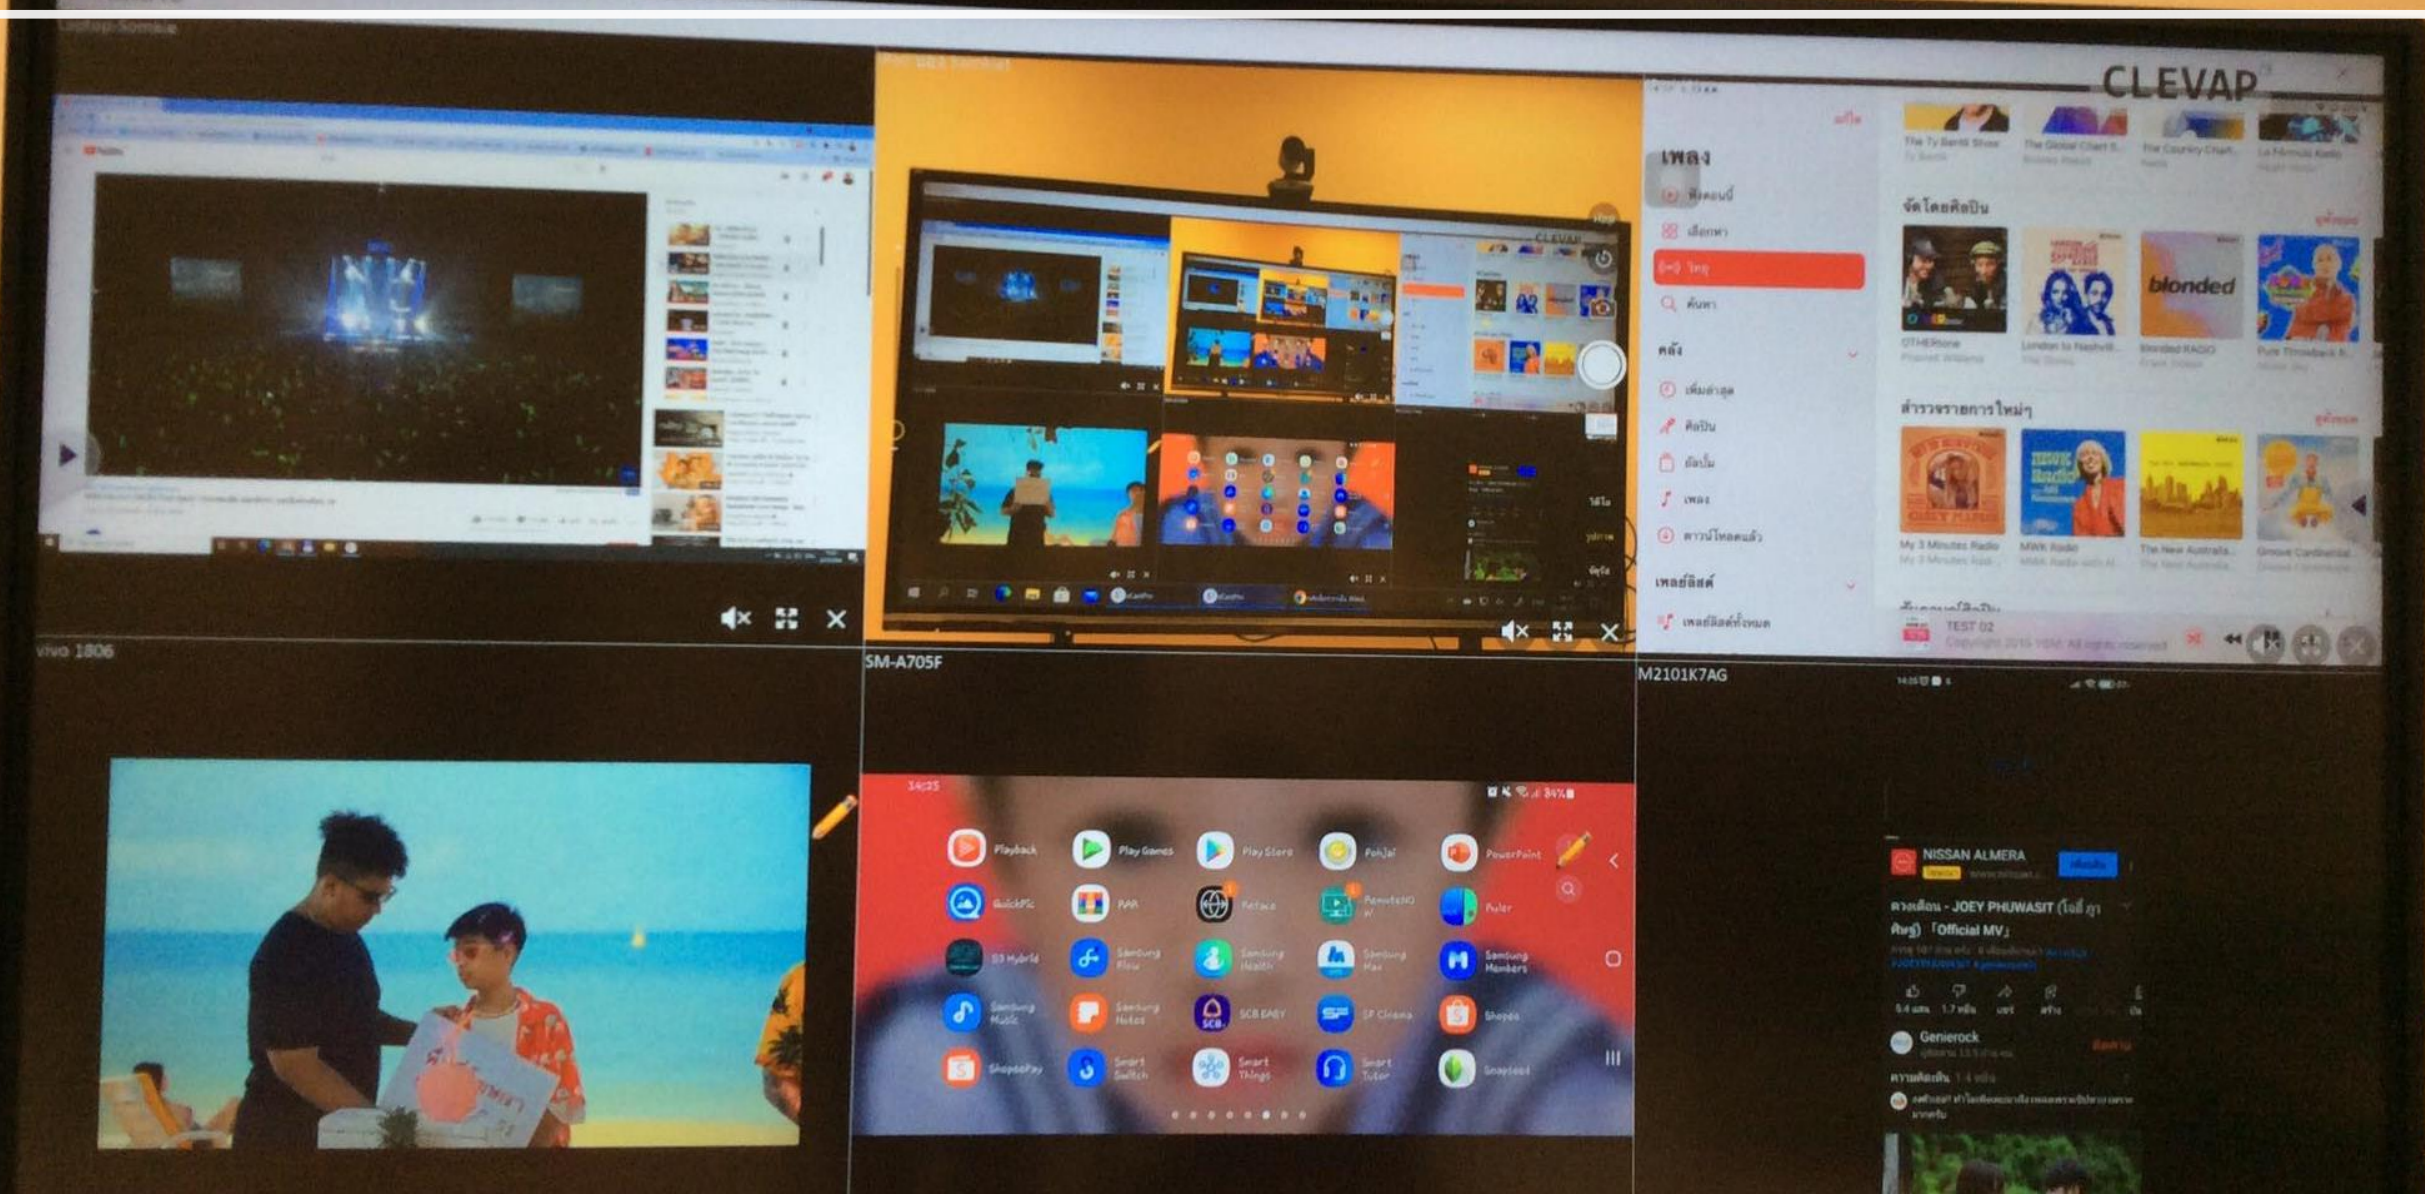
CLEVAP

เพลง

ฟังตอนนี้

เลือกหา

วิทยุ

ค้นหา

คลัง

เพิ่มล่าสุด

ศิลปิน

อัลบั้ม

เพลง

ดาวน์โหลดแล้ว

เพลย์ลิสต์

เพลย์ลิสต์ทั้งหมด

จัดโดยศิลปิน

OTHERtone

London to Nashvill...

blonded

Blonded RADIO

Pure Throwback R...

สำรวจรายการใหม่ๆ

My 3 Minutes Radio

MWK Radio

The New Australia...

Groove Continental

TEST 02

vivo 1806

SM-A705F

M2101K7AG

Playback

Play Games

Play Store

PowerPoint

QuickPic

SD Hybrid

Samsung Flow

Samsung Health

Samsung Max

Samsung Members

Samsung Music

Samsung Notes

SCB EASY

SF Cinema

Shopee

ShopeePay

Smart Switch

Smart Things

Smart Tutor

Snapseed

NISSAN ALMERA

ดาวเดือน - JOEY PHUWASIT (โจอี้ ภูศิษฐ์) 「Official MV」

Genierock

ความคิดเห็น